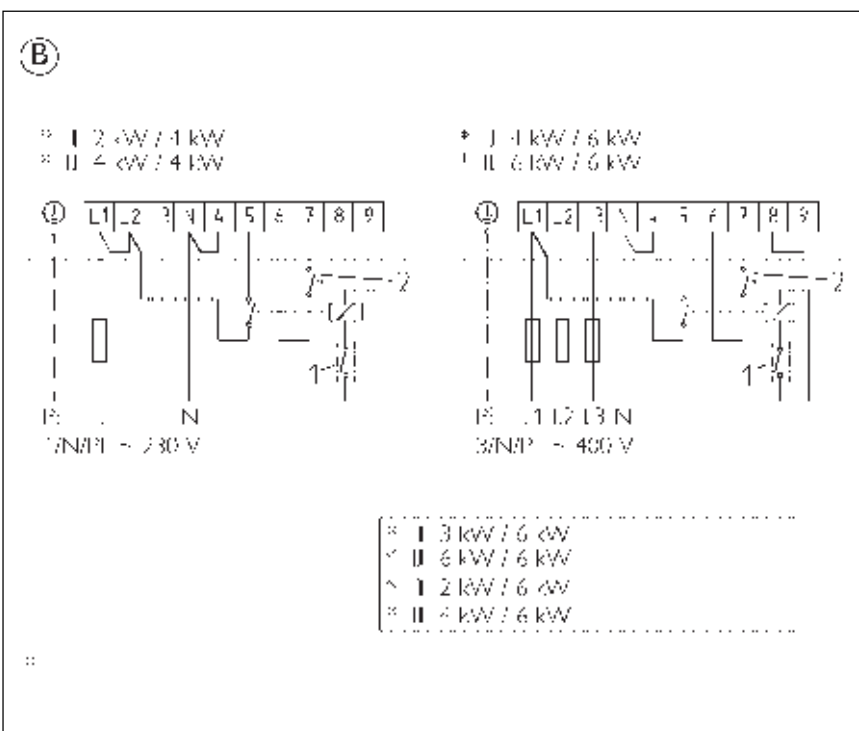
B

* I 2 kW / 4 kW
* II 4 kW / 4 kW

* I 4 kW / 6 kW
* II 6 kW / 6 kW

L1 L2 3 4 4 5 6 7 8 9

2

1

PE N
1/N/PE ~ 230 V

L1 L2 3 4 4 5 6 7 8 9

2

1

PE L1 L2 L3 N
3/N/PE ~ 400 V

* I 3 kW / 6 kW
* II 6 kW / 6 kW
* I 2 kW / 6 kW
* II 4 kW / 6 kW